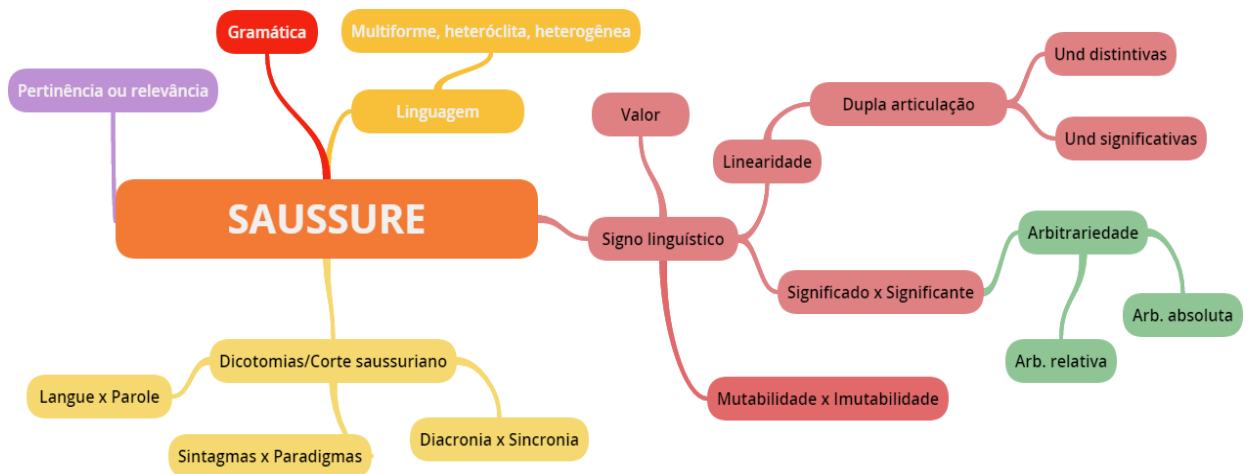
Gramática

Multiforme, heteróclita, heterogênea

Pertinência ou relevância

Linguagem

SAUSSURE

Valor

Dupla articulação

Und distintivas

Und significativas

Linearidade

Signo linguístico

Arbitrariedade

Significado x Significante

Arb. absoluta

Arb. relativa

Mutabilidade x Imutabilidade

Dicotomias/Corte saussuriano

Langue x Parole

Diacronia x Sincronia

Sintagmas x Paradigmas